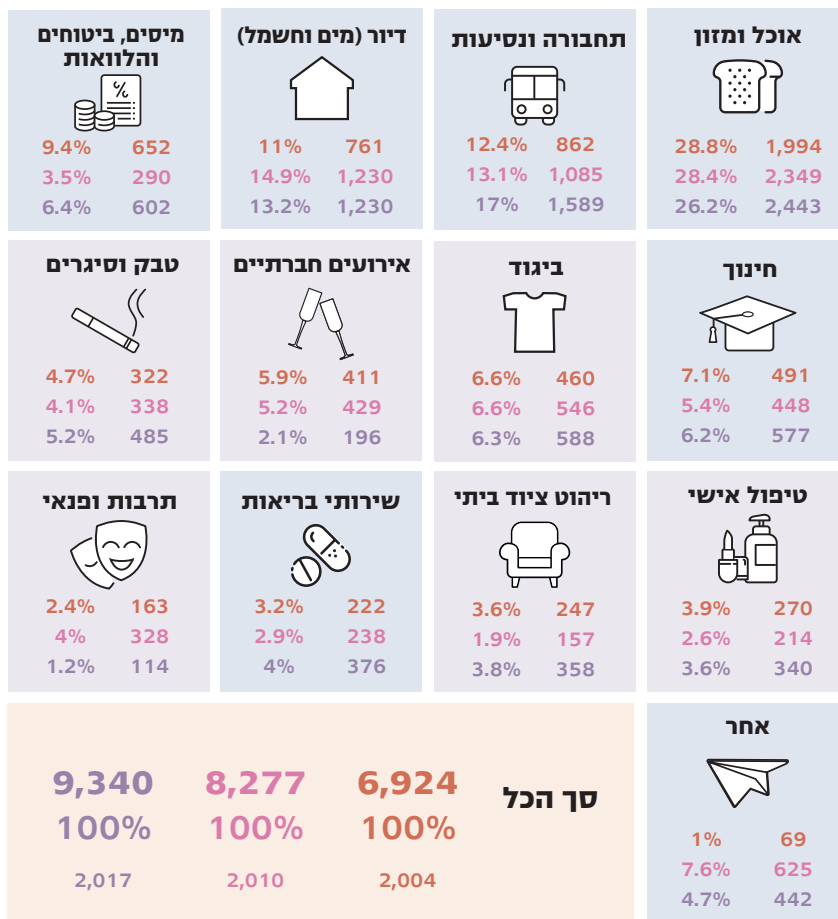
אוכל ומזון
1,994 28.8%
2,349 28.4%
2,443 26.2%

תחבורה ונסיעות
862 12.4%
1,085 13.1%
1,589 17%

דיור (מים וחשמל)
761 11%
1,230 14.9%
1,230 13.2%

מיסים, ביטוחים והלוואות
652 9.4%
290 3.5%
602 6.4%

חינוך
491 7.1%
448 5.4%
577 6.2%

ביגוד
460 6.6%
546 6.6%
588 6.3%

אירועים חברתיים
411 5.9%
429 5.2%
196 2.1%

טבק וסיגרים
322 4.7%
338 4.1%
485 5.2%

טיפול אישי
270 3.9%
214 2.6%
340 3.6%

ריהוט ציוד ביתי
247 3.6%
157 1.9%
358 3.8%

שירותי בריאות
222 3.2%
238 2.9%
376 4%

תרבות ופנאי
163 2.4%
328 4%
114 1.2%

אחר
69 1%
625 7.6%
442 4.7%

סך הכל
6,924 100% 2,004
8,277 100% 2,010
9,340 100% 2,017